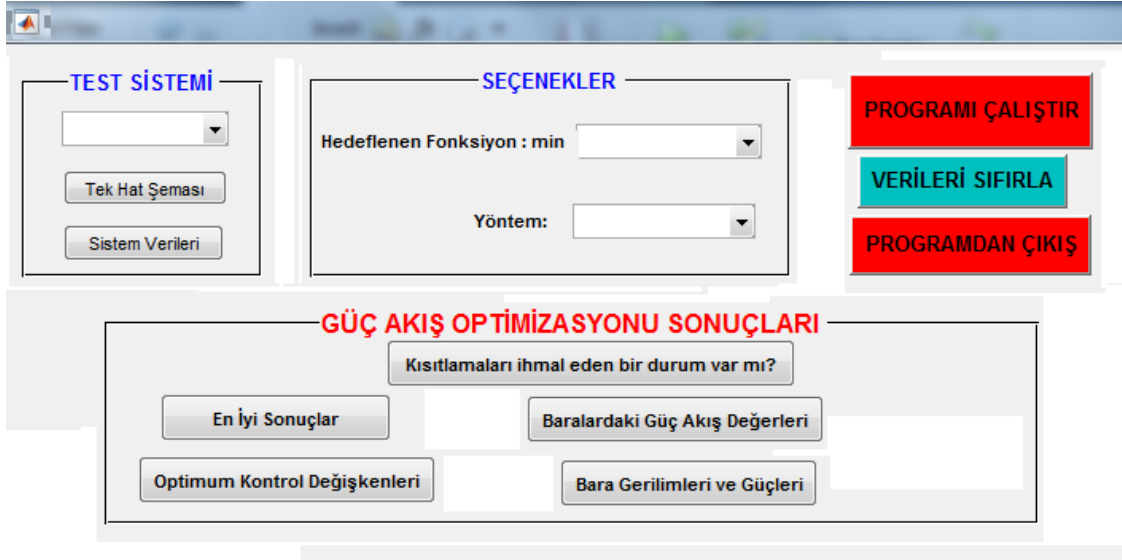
TEST SİSTEMİ

Tek Hat Şeması

Sistem Verileri

SEÇENEKLER

Hedeflenen Fonksiyon : min

Yöntem:

PROGRAMI ÇALIŞTIR

VERİLERİ SIFIRLA

PROGRAMDAN ÇIKIŞ

GÜÇ AKIŞ OPTİMİZASYONU SONUÇLARI

Kısıtlamaları ihmal eden bir durum var mı?

En İyi Sonuçlar

Baralardaki Güç Akış Değerleri

Optimum Kontrol Değişkenleri

Bara Gerilimleri ve Güçleri